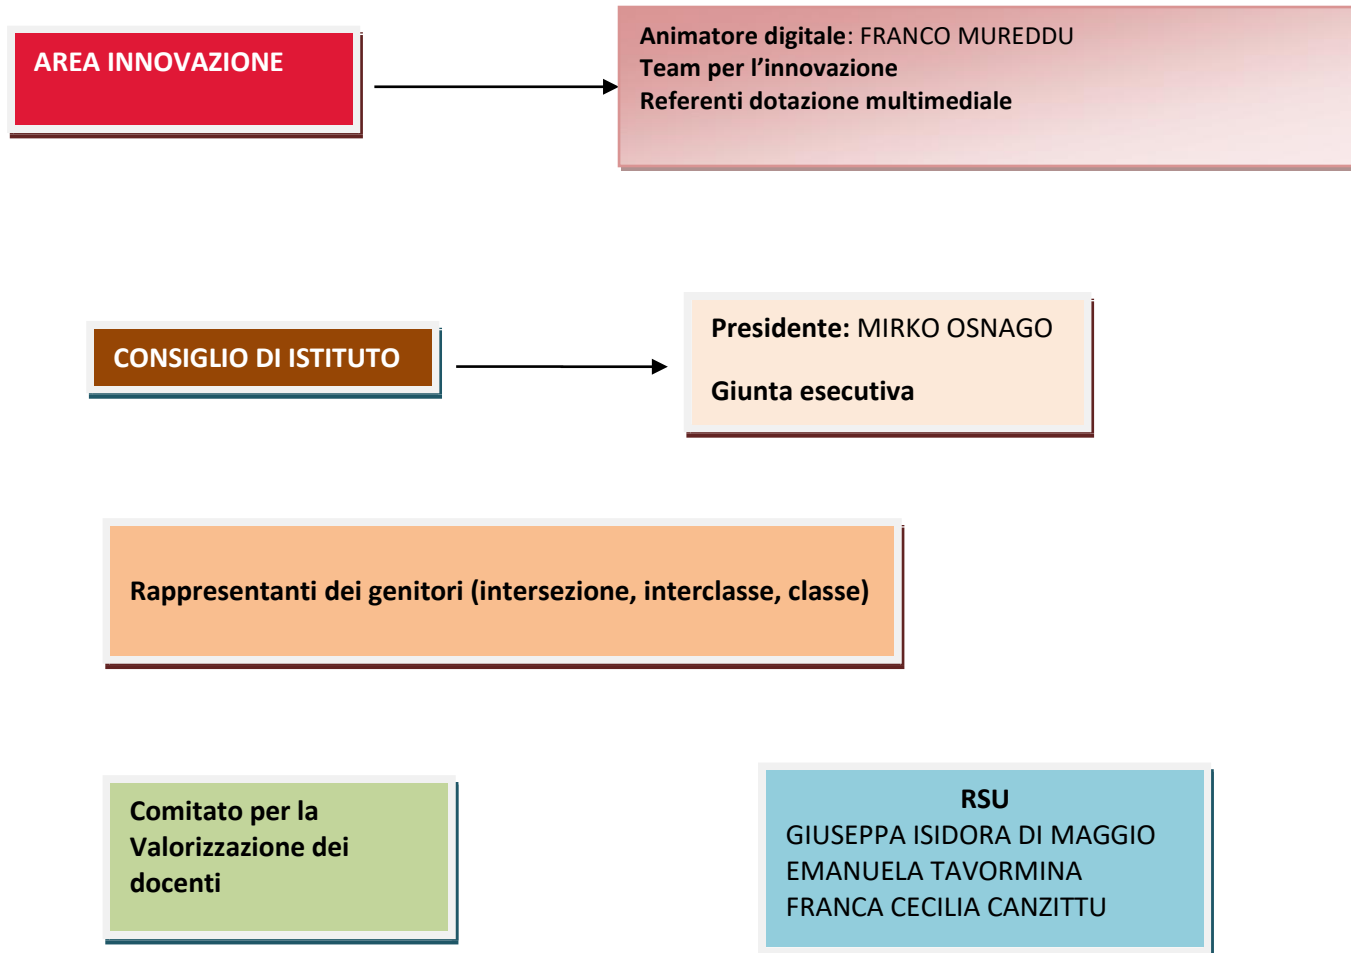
AREA INNOVAZIONE

Animatore digitale: FRANCO MUREDDU
Team per l’innovazione
Referenti dotazione multimediale

CONSIGLIO DI ISTITUTO

Presidente: MIRKO OSNAGO

Giunta esecutiva

Rappresentanti dei genitori (intersezione, interclasse, classe)

Comitato per la Valorizzazione dei docenti

RSU
GIUSEPPA ISIDORA DI MAGGIO
EMANUELA TAVORMINA
FRANCA CECILIA CANZITTU